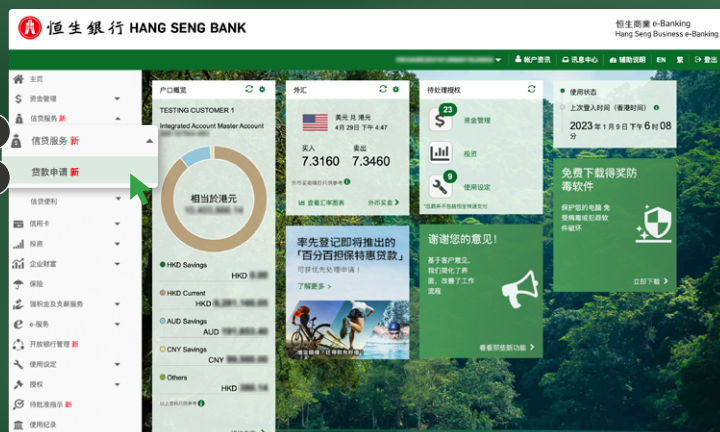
恒生銀行 HANG SENG BANK

恒生商業 e-Banking
Hang Seng Business e-Banking

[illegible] 帐户资讯 讯息中心 辅助说明 EN 繁

主页
资金管理
信贷服务 新
信贷服务 新
贷款申请 新
信贷便利
信用卡
投资
企业财富
保险
强积金及支薪服务
e-服务
开放银行管理 新
使用设定
授权
待批准指示 新
使用纪录

户口概览
TESTING CUSTOMER 1
Integrated Account Master Account
相当於港元
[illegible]
HKD Savings
HKD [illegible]
HKD Current
HKD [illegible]
AUD Savings
AUD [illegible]
CNY Savings
CNY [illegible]
Others
HKD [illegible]
以上資料只供參考

外汇
美元 兑 港元
4月29日 下午 4:47
买入
7.3160
卖出
7.3460
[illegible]
设者汇率图表
外币买卖

待处理授权
23
资金管理
投资
9
使用设定
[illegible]

使用状态
上次登入时间 (香港时间)
2023 年1月1日 下午6时08分

免费下载得奖防毒软件
保护您的电脑 免受病毒或恶意软件破坏
立即下载

率先登记即将推出的「百分百担保特惠贷款」
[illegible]
了解更多

谢谢您的意见!
基于客户意见,我们简化了界面,改善了工作流程
看看新增功能